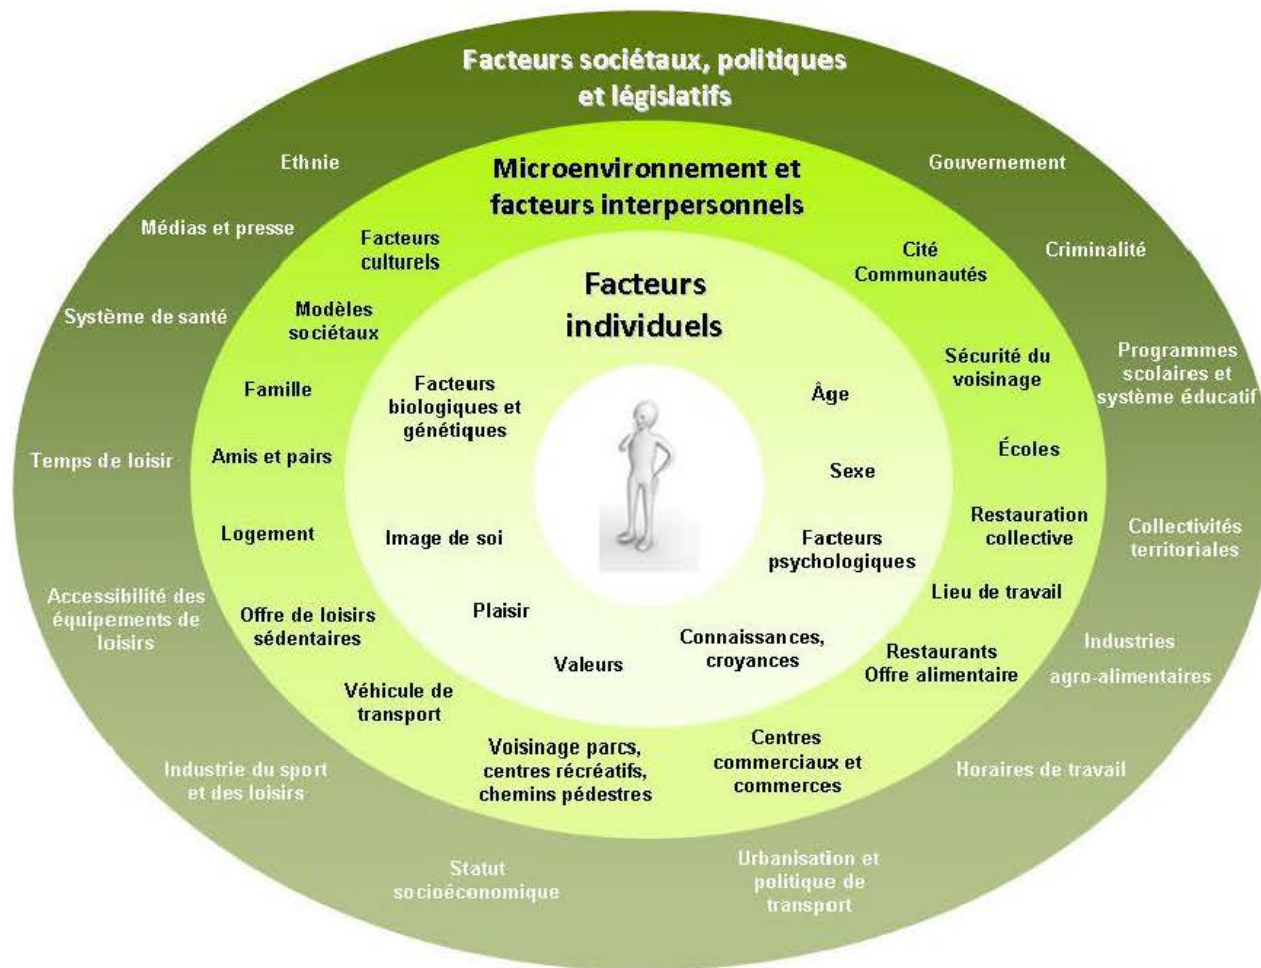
Facteurs sociétaux, politiques et législatifs

Ethnie

Gouvernement

Médias et presse

Criminalité

Système de santé

Programmes scolaires et système éducatif

Temps de loisir

Collectivités territoriales

Accessibilité des équipements de loisirs

Industries agro-alimentaires

Industrie du sport et des loisirs

Horaires de travail

Statut socioéconomique

Urbanisation et politique de transport

Microenvironnement et facteurs interpersonnels

Facteurs culturels

Cité Communautés

Modèles sociétaux

Sécurité du voisinage

Famille

Écoles

Amis et pairs

Restauration collective

Logement

Lieu de travail

Offre de loisirs sédentaires

Restaurants Offre alimentaire

Véhicule de transport

Voisinage parcs, centres récréatifs, chemins pédestres

Centres commerciaux et commerces

Facteurs individuels

Facteurs biologiques et génétiques

Âge

Sexe

Image de soi

Facteurs psychologiques

Plaisir

Connaissances, croyances

Valeurs